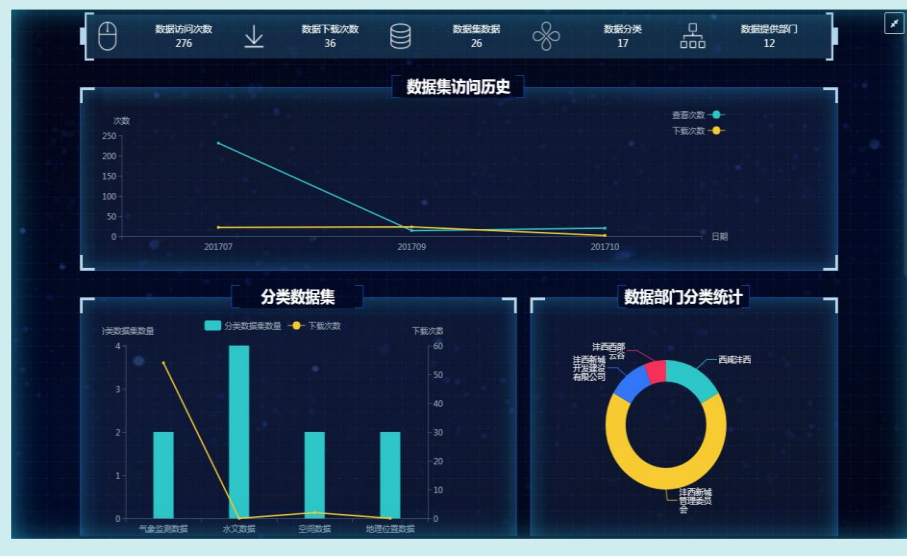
数据访问次数
276

数据下载次数
36

数据集数据
26

数据分类
17

数据提供部门
12

数据集访问历史

次数
250
200
150
100
50
0
201707
201709
201710
日期
查看次数
下载次数

分类数据集

分类数据集数量
分类数据集数量
下载次数
下载次数
4
3
2
1
0
60
50
40
30
20
10
0
气象监测数据
水文数据
空间数据
地理位置数据

数据部门分类统计

沣西西部云谷
沣西新城开发建设有限公司
西咸沣西
沣西新城管理委员会